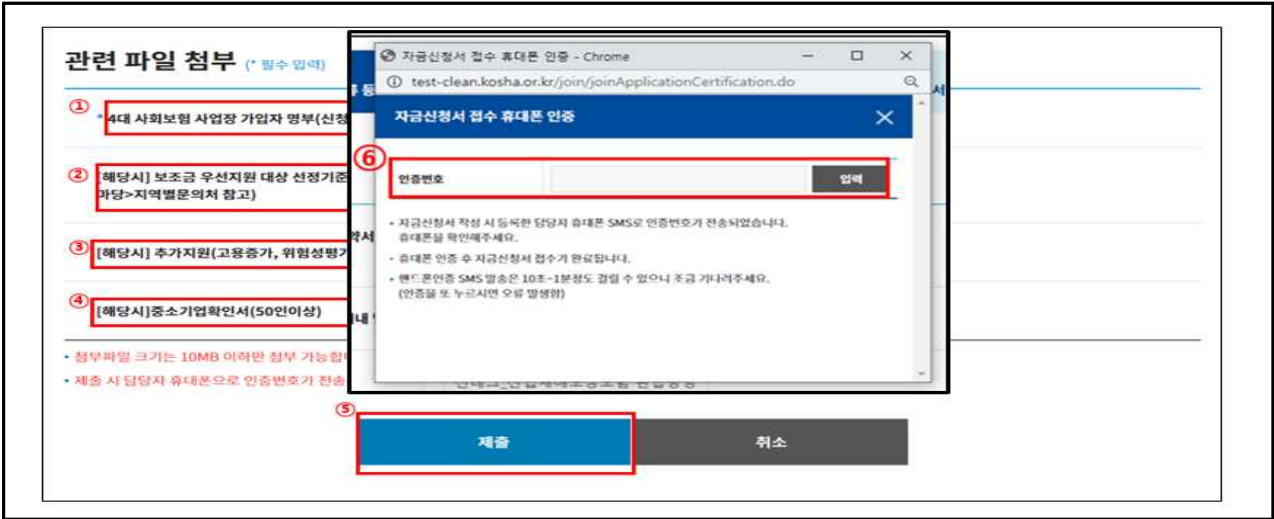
관련 파일 첨부 (* 필수 입력)

①
* 4대 사회보험 사업장 가입자 명부(신청

②
[해당시] 보조금 우선지원 대상 선정기준
마당>지역별문의처 참고)

③
[해당시] 추가지원(고용증가, 위험성평가

④
[해당시]중소기업확인서(50인이상)

• 첨부파일 크기는 10MB 이하만 첨부 가능합
• 제출 시 담당자 휴대폰으로 인증번호가 전송

⑤
제출
취소

자금신청서 접수 휴대폰 인증 - Chrome
test-clean.kosha.or.kr/join/joinApplicationCertification.do

자금신청서 접수 휴대폰 인증

⑥
인증번호
입력

• 자금신청서 작성 시 등록한 담당자 휴대폰 SMS로 인증번호가 전송되었습니다. 휴대폰을 확인해주세요.
• 휴대폰 인증 후 자금신청서 접수가 완료됩니다.
• 핸드폰인증 SMS 발송은 10초~1분정도 걸릴 수 있으니 조금 기다려주세요. (인증을 또 누르시면 오류 발생함)

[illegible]